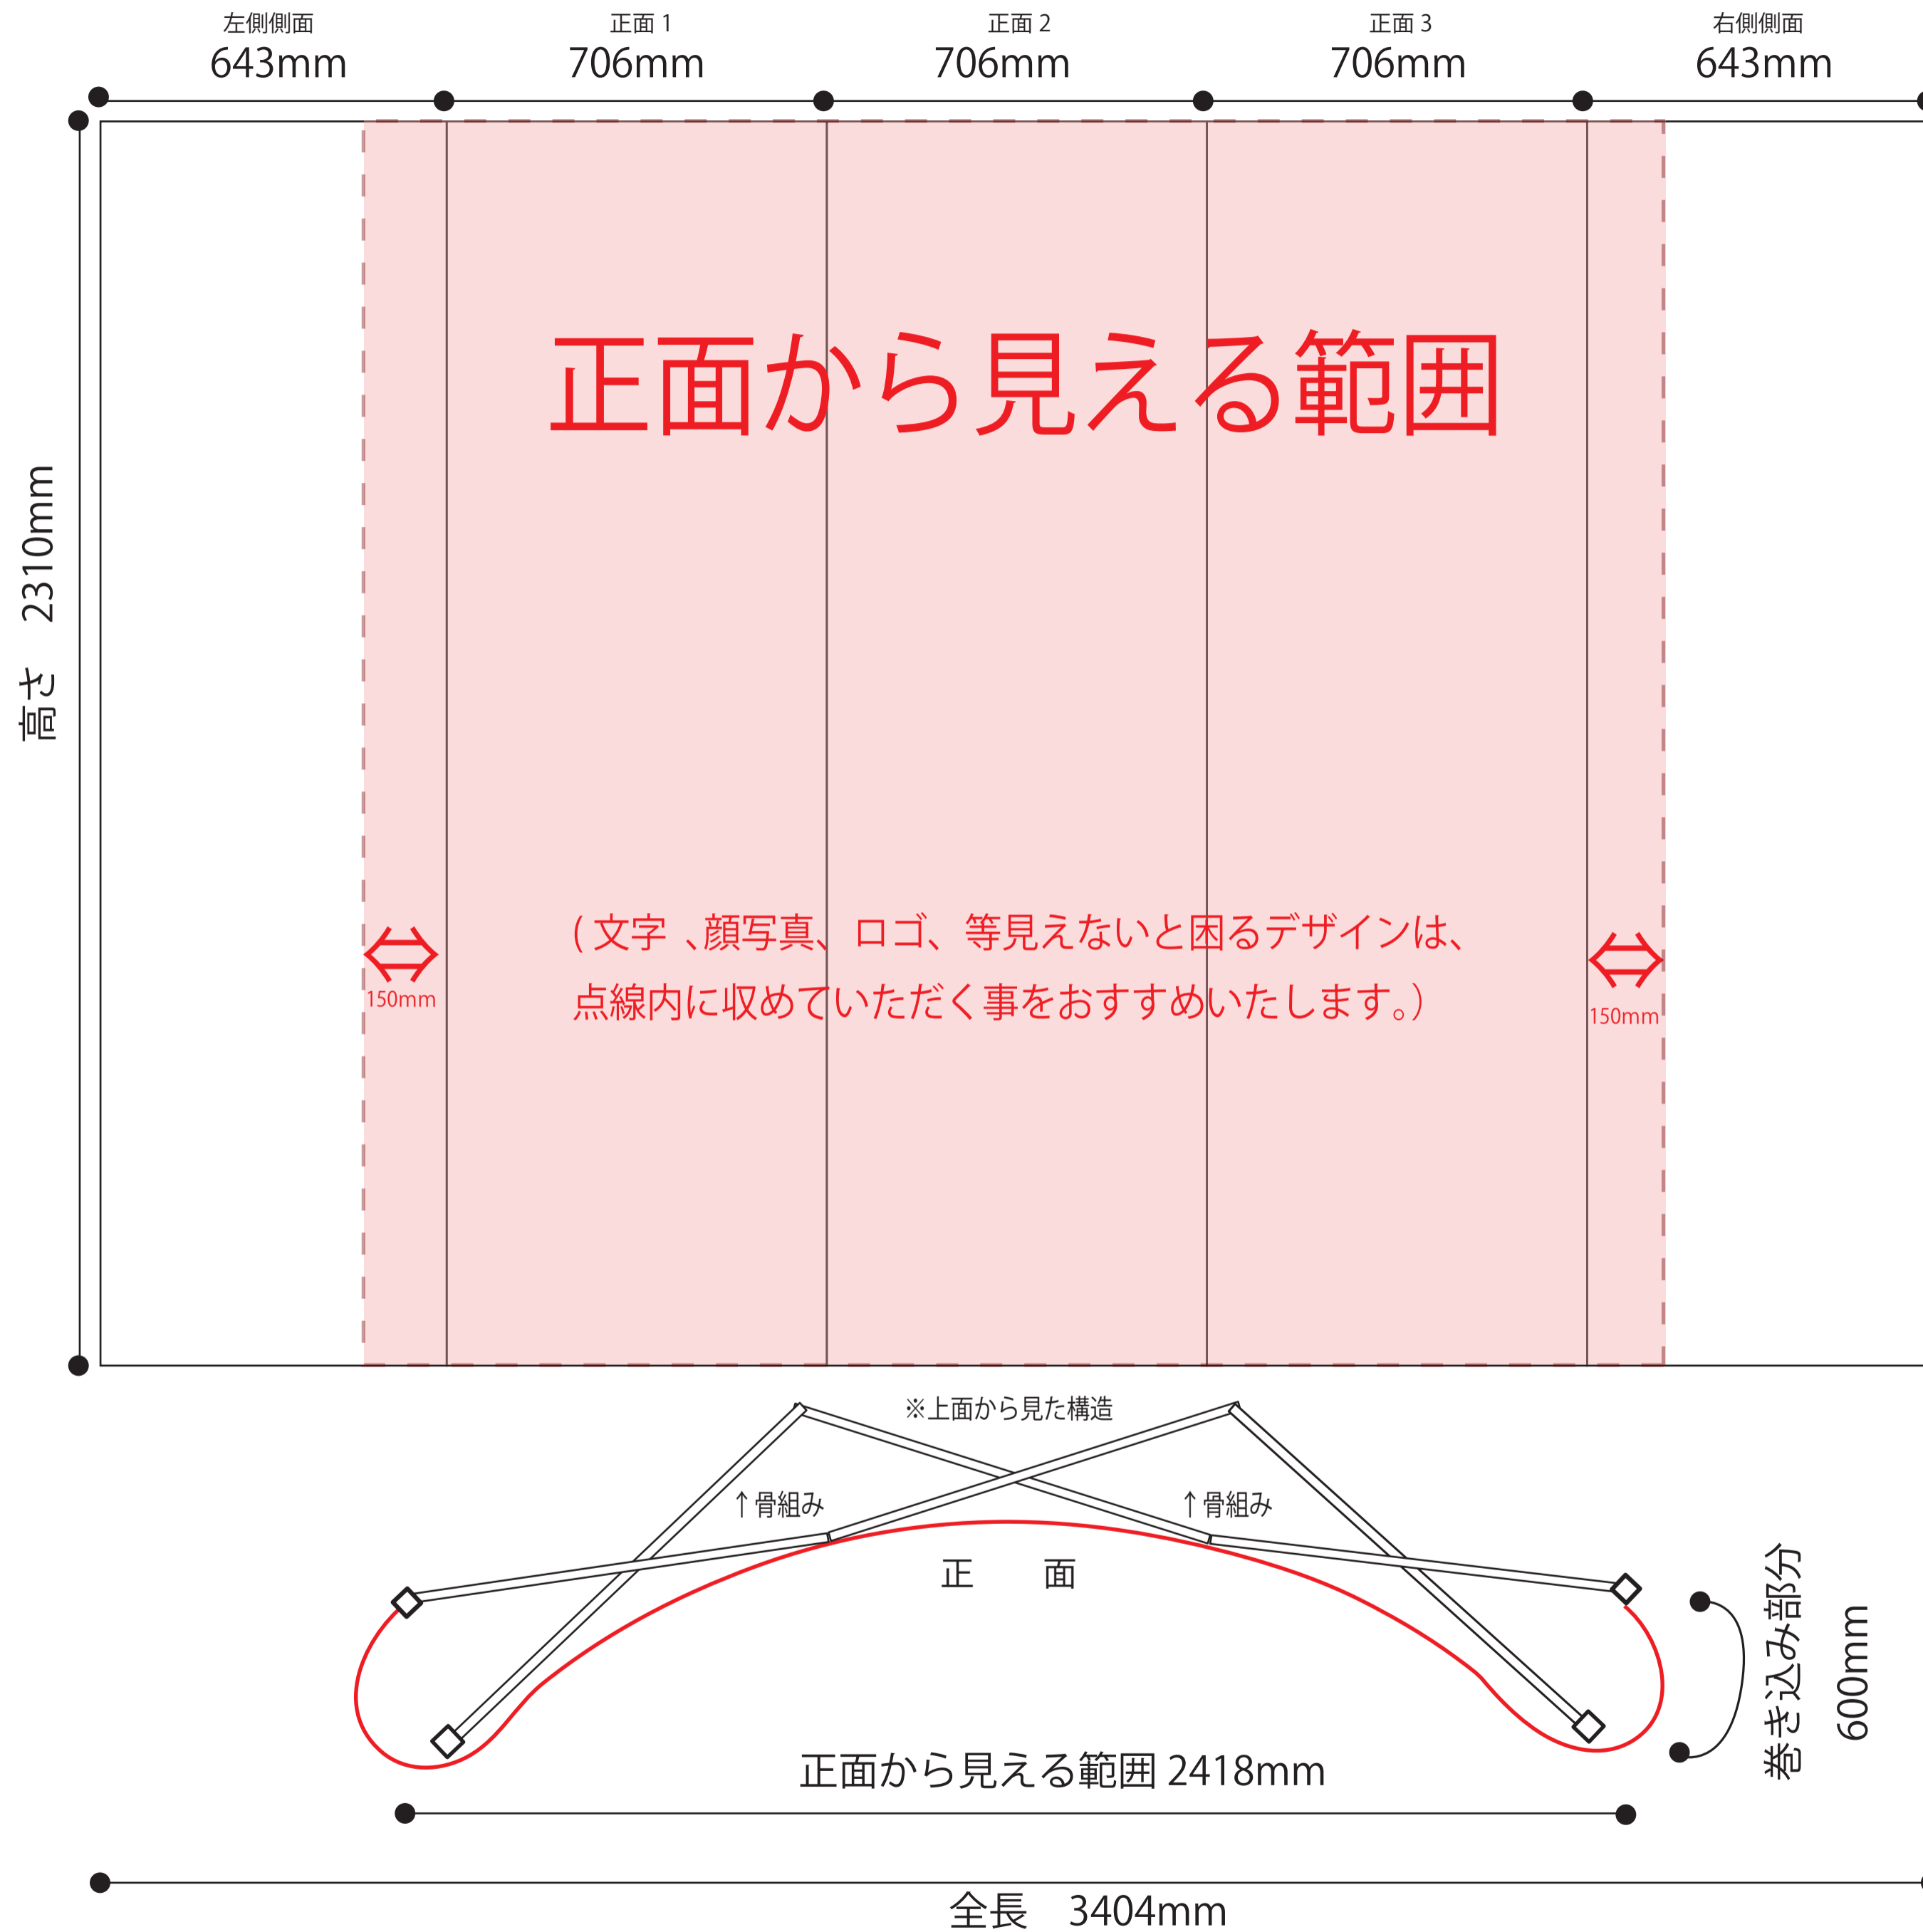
左側側面
643mm

正面 1
706mm

正面 2
706mm

正面 3
706mm

右側側面
643mm

高さ 2310mm

正面から見える範囲

（文字 、顔写真、ロゴ、等見えないと困るデザインは、
点線内に収めていただく事をおすすめいたします。）

150mm

150mm

※上面から見た構造

↑骨組み

↑骨組み

正 面

巻き込み部分
600mm

正面から見える範囲 2418mm

全長 3404mm